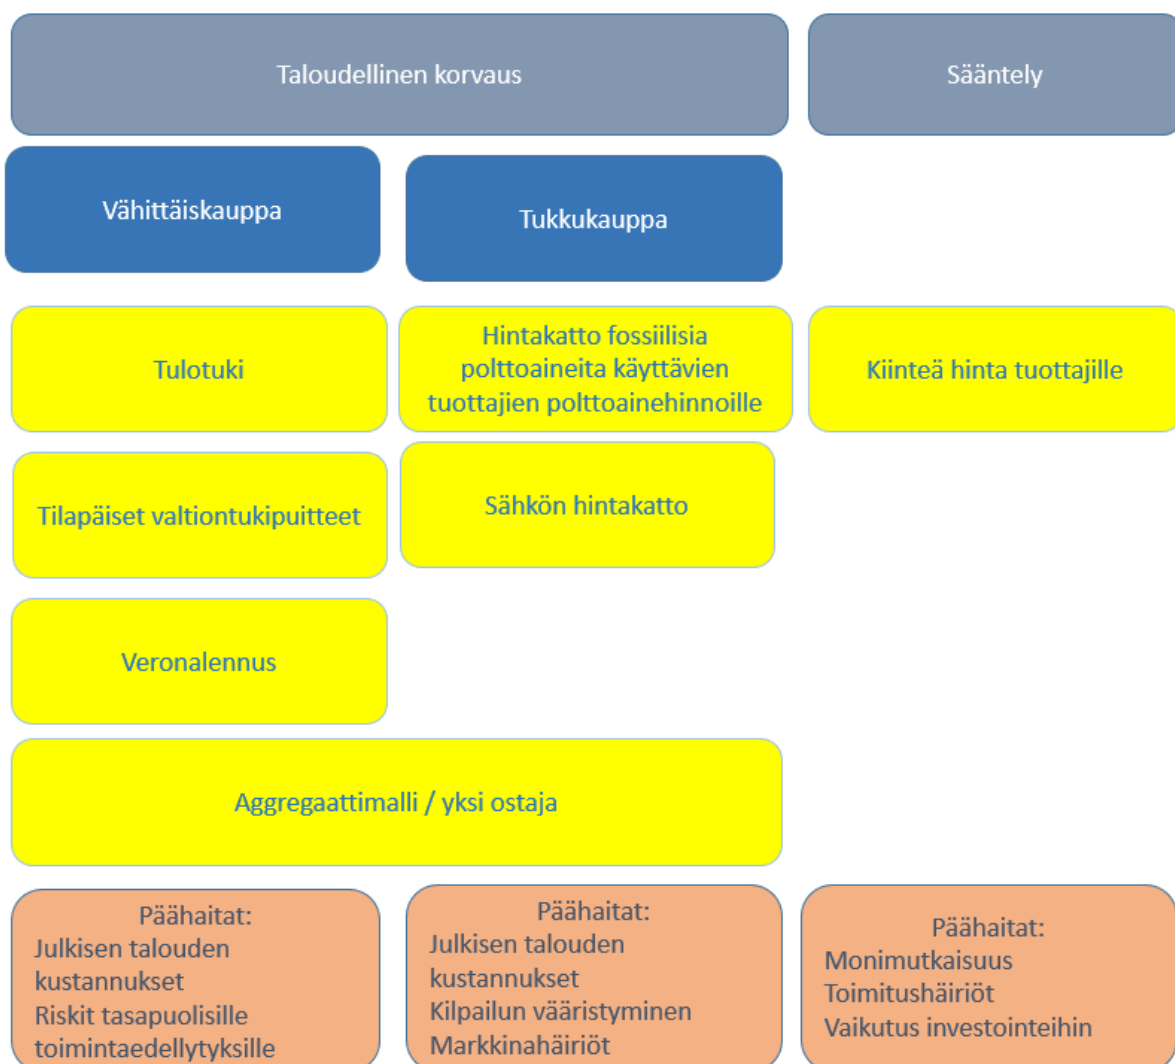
Taloudellinen korvaus

Sääntely

Vähittäiskauppa

Tukkukauppa

Tulotuki

Hintakatto fossiilisia polttoaineita käyttävien tuottajien polttoainehinnoille

Kiinteä hinta tuottajille

Tilapäiset valtiontukipuitteet

Sähkön hintakatto

Veronalennus

Aggregaattimalli / yksi ostaja

Päähaitat:
Julkisen talouden kustannukset
Riskit tasapuolisille toimintaedellytyksille

Päähaitat:
Julkisen talouden kustannukset
Kilpailun vääristyminen
Markkinahäiriöt

Päähaitat:
Monimutkaisuus
Toimitushäiriöt
Vaikutus investointeihin